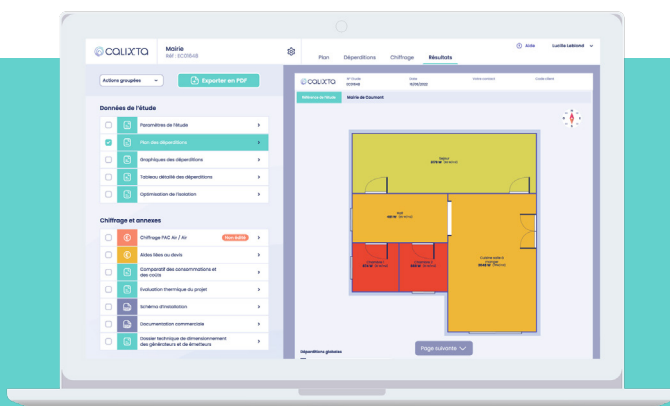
CALIXTA

Mairie
Réf : EC01648

Plan Déperditions Chiffrage Résultats

Aide Lucille Leblond

Actions groupées

Exporter en PDF

Données de l'étude

Paramètres de l'étude

Plan des déperditions

Graphiques des déperditions

Tableau détaillé des déperditions

Optimisation de l'isolation

Chiffrage et annexes

Chiffrage PAC Air / Air Non édité

Aides liées au devis

Comparatif des consommations et des coûts

Évolution thermique du projet

Schéma d'installation

Documentation commerciale

Dossier technique de dimensionnement des générateurs et de émetteurs

CALIXTA

Référence de l'étude Mairie de Caumont

Séjour

Hall

Chambre 1

Chambre 2

Cuisine entrée rangement

Déperditions globales

Page suivante